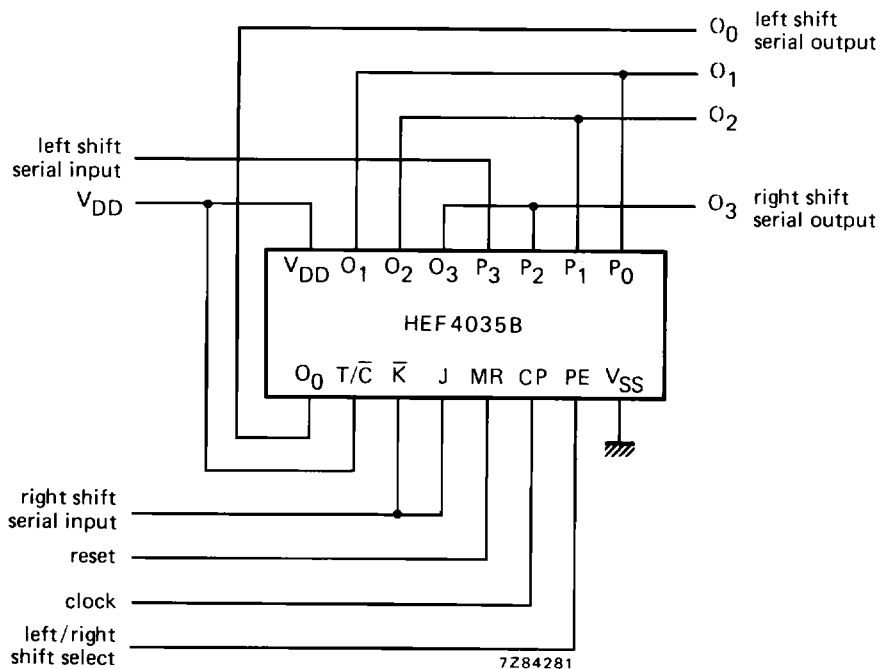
$O_0$ left shift serial output

$O_1$

$O_2$

left shift serial input

$V_{DD}$

$O_3$ right shift serial output

$V_{DD}$ $O_1$ $O_2$ $O_3$ $P_3$ $P_2$ $P_1$ $P_0$

HEF4035B

$O_0$ $T/\overline{C}$ $\overline{K}$ J MR CP PE $V_{SS}$

right shift serial input

reset

clock

left/right shift select

7Z84281